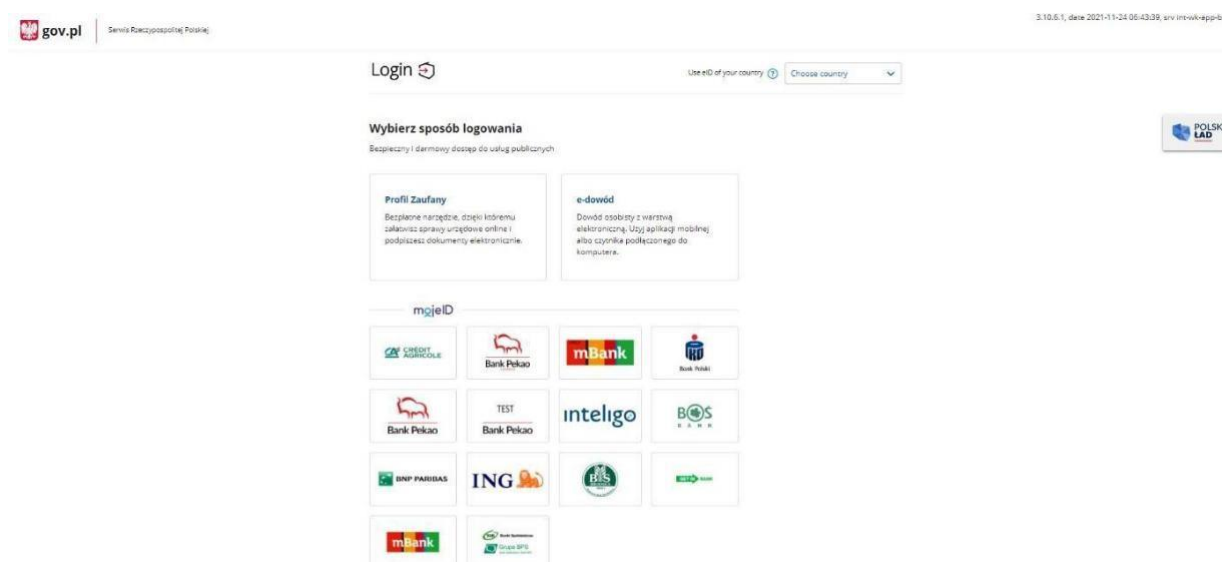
gov.pl
Serwis Rzeczypospolitej Polskiej

3.10.6.1, date 2021-11-24 06:43:39, srv int-wk-app-b

Login

Use eID of your country
Choose country

POLSK
ŁAD

Wybierz sposób logowania

Bezpieczny i darmowy dostęp do usług publicznych

Profil Zaufany

Bezpłatne narzędzie, dzięki któremu załatwisz sprawy urzędowe online i podpiszesz dokumenty elektroniczne.

e-dowód

Dowód osobisty z warstwą elektroniczną. Użyj aplikacji mobilnej albo czytnika podłączonego do komputera.

mojeID

CREDIT AGRICOLE

Bank Pekao

mBank

Bank Polski

Bank Pekao

TEST
Bank Pekao

inteligo

BOS BANK

BNP PARIBAS

ING

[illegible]

mBank

Grupa BPS